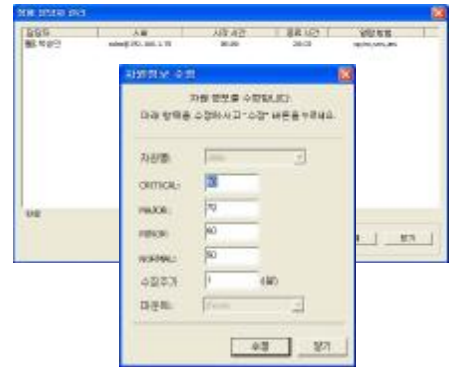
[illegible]

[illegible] | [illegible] | 시작 시간 | 종료 시간 | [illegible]
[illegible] | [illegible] | 00:00 | 23:59 | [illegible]

자원정보 수정

자원 정보를 수정합니다.
아래 항목을 수정하시고 "수정" 버튼을 누르세요.

자원명: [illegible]
CRITICAL: 70
MAJOR: 70
MINOR: 60
NORMAL: 50
수집주기: 1 (분)
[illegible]: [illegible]

수정 닫기

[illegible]

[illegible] 닫기